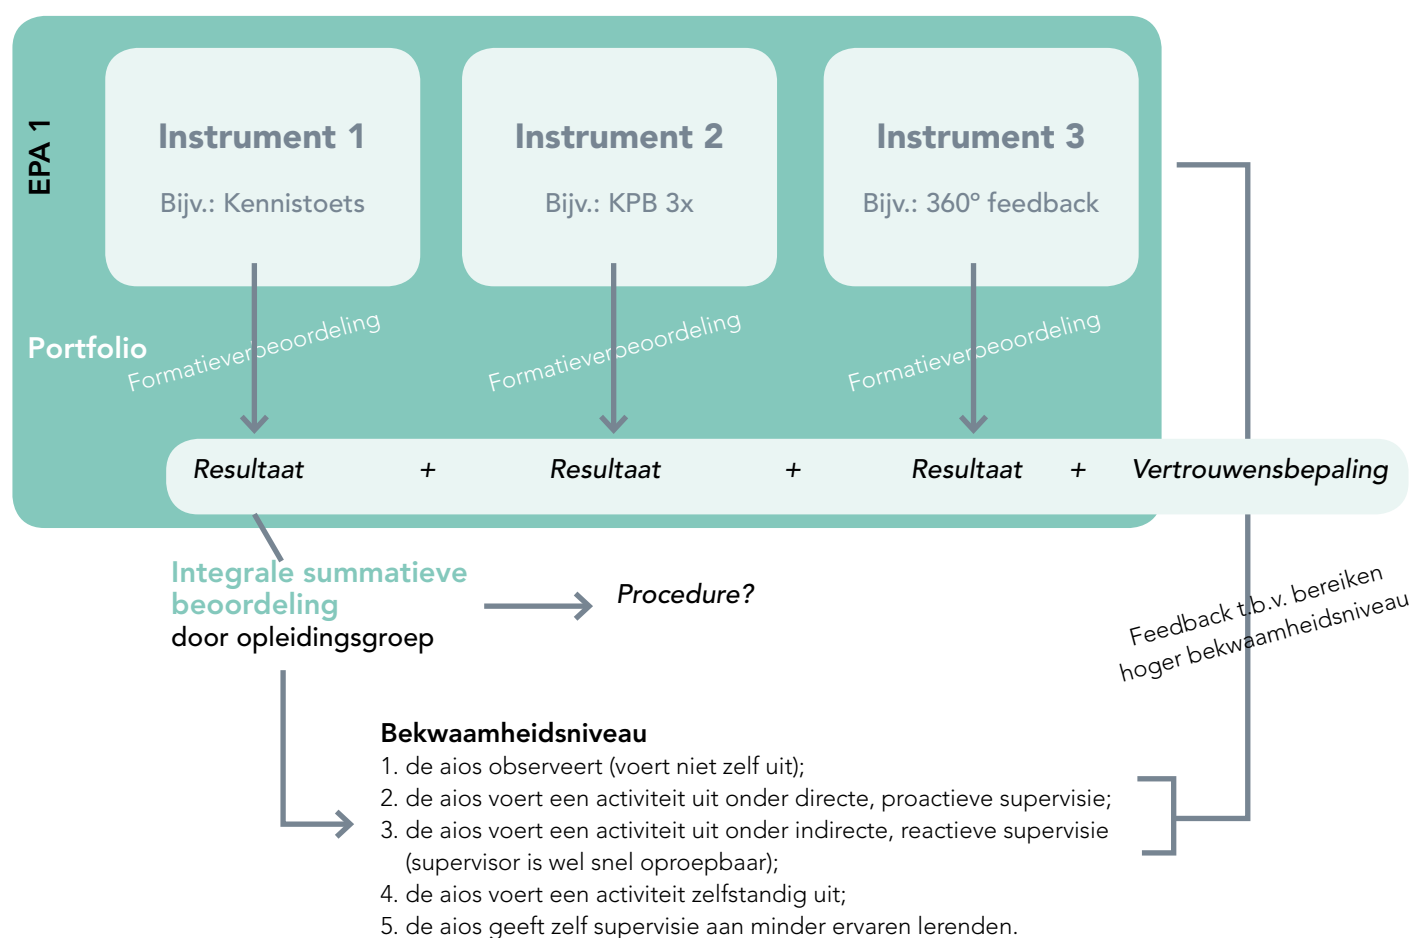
EPA 1

Instrument 1

Bijv.: Kennistoets

Instrument 2

Bijv.: KPB 3x

Instrument 3

Bijv.: 360° feedback

Portfolio

Formatieve beoordeling

Formatieve beoordeling

Formatieve beoordeling

Resultaat + Resultaat + Resultaat + Vertrouwensbepaling

Integrale summatieve beoordeling
door opleidingsgroep

Procedure?

Feedback t.b.v. bereiken hoger bekwaamheidsniveau

Bekwaamheidsniveau
1. de aios observeert (voert niet zelf uit);
2. de aios voert een activiteit uit onder directe, proactieve supervisie;
3. de aios voert een activiteit uit onder indirecte, reactieve supervisie (supervisor is wel snel oproepbaar);
4. de aios voert een activiteit zelfstandig uit;
5. de aios geeft zelf supervisie aan minder ervaren lerenden.